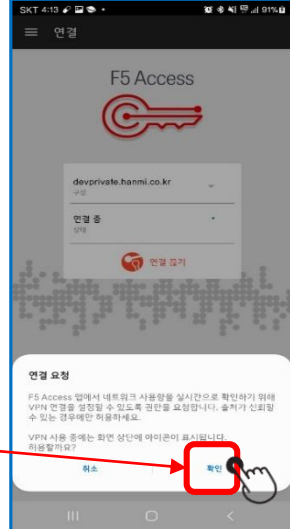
SKT 4:13 91%

연결

F5 Access

devprivate.hanmi.co.kr
구성

연결 중
상태

연결 끊기

연결 요청

F5 Access 앱에서 네트워크 사용량을 실시간으로 확인하기 위해 VPN 연결을 설정할 수 있도록 권한을 요청합니다. 출처가 신뢰할 수 있는 경우에만 허용하세요.

VPN 사용 중에는 화면 상단에 아이콘이 표시됩니다. 허용할까요?

취소

확인